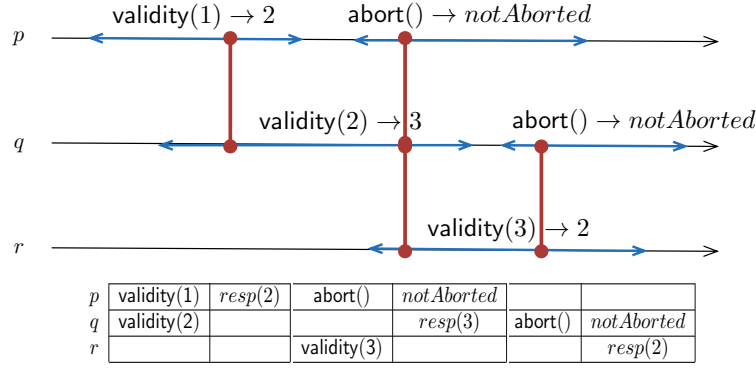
validity(1) $\rightarrow 2$

abort() $\rightarrow notAborted$

$p$

validity(2) $\rightarrow 3$

abort() $\rightarrow notAborted$

$q$

validity(3) $\rightarrow 2$

$r$

| | | | | | | |
|---|---|---|---|---|---|---|
| $p$ | validity(1) | $resp(2)$ | abort() | $notAborted$ | | |
| $q$ | validity(2) | | | $resp(3)$ | abort() | $notAborted$ |
| $r$ | | | validity(3) | | | $resp(2)$ |